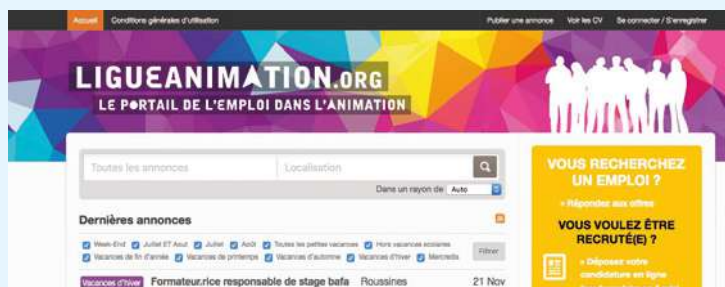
Accueil Conditions générales d'utilisation

Publier une annonce Voir les CV Se connecter / S'enregistrer

LIGUEANIMATION.ORG

LE PORTAIL DE L'EMPLOI DANS L'ANIMATION

Toutes les annonces

Localisation

Dans un rayon de Auto

Dernières annonces

Week-End Juillet ET Aout Juillet Août Toutes les petites vacances Hors vacances scolaires Vacances de fin d'année Vacances de printemps Vacances d'automne Vacances d'hiver Mercredis

Filtrer

Vacances d'hiver Formateur.rice responsable de stage bafa Roussines 21 Nov

VOUS RECHERCHEZ UN EMPLOI ?

» Répondez aux offres

VOUS VOULEZ ÊTRE RECRUTÉ(E) ?

» Déposez votre candidature en ligne

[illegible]